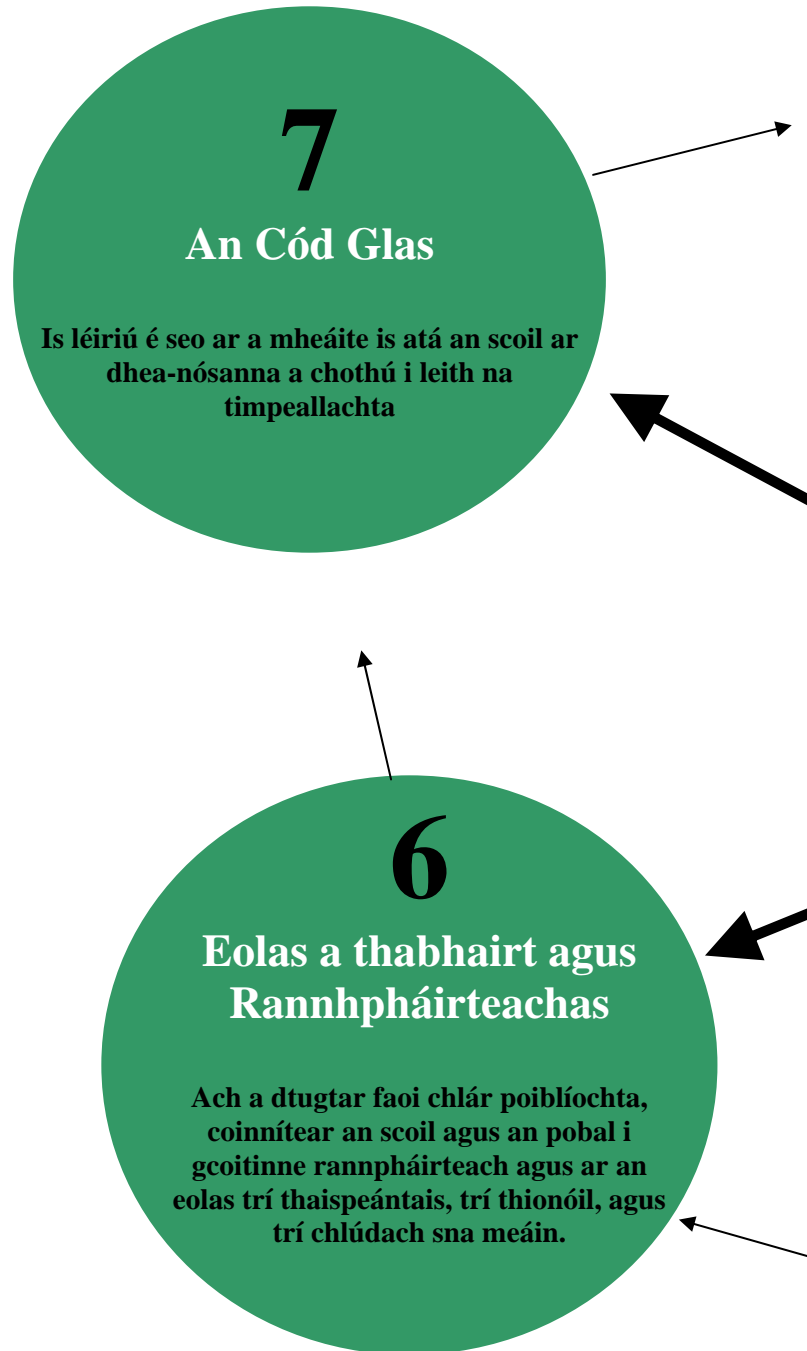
7

An Cód Glas

Is léiriú é seo ar a mheáite is atá an scoil ar dhea-nósanna a chothú i leith na timpeallachta

6

Eolas a thabhairt agus Rannhpháirteachas

Ach a dtugtar faoi chlár poiblíochta, coinnítear an scoil agus an pobal i gcoitinne rannpháirteach agus ar an eolas trí thaispeántais, trí thionóil, agus trí chlúdach sna meáin.